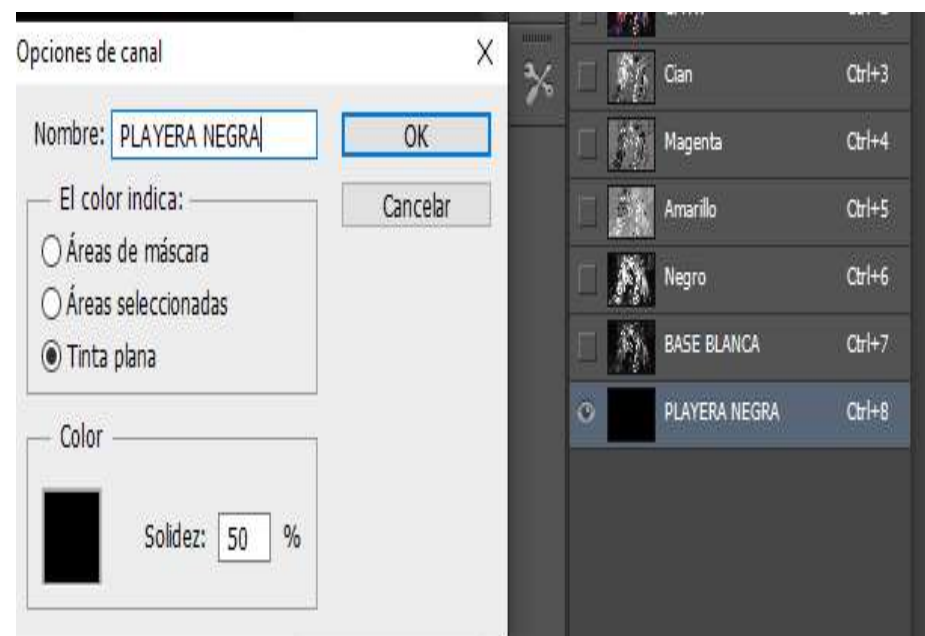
Opciones de canal X

Nombre: PLAYERA NEGRA

OK

Cancelar

El color indica:

Áreas de máscara

Áreas seleccionadas

Tinta plana

Color

Solidez: 50 %

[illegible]

Cian Ctrl+3

Magenta Ctrl+4

Amarillo Ctrl+5

Negro Ctrl+6

BASE BLANCA Ctrl+7

PLAYERA NEGRA Ctrl+8